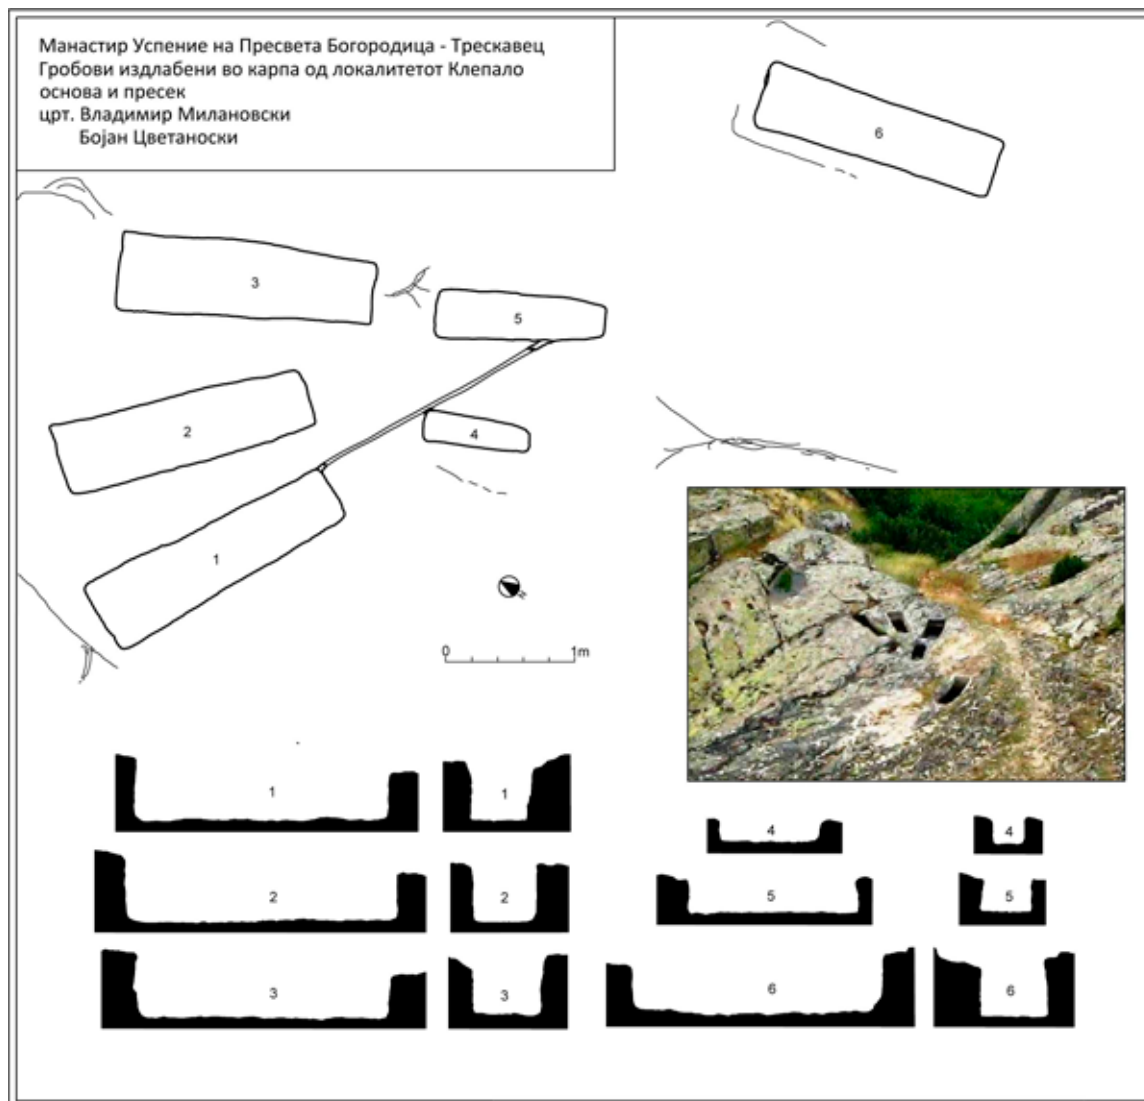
Манастир Успение на Пресвета Богородица - Трескавец
Гробови издлабени во карпа од локалитетот Клепало
основа и пресек
црт. Владимир Милановски
Бојан Цветаноски

6

3

5

2

4

1

0

1m

1

1

4

4

2

2

5

5

3

3

6

6